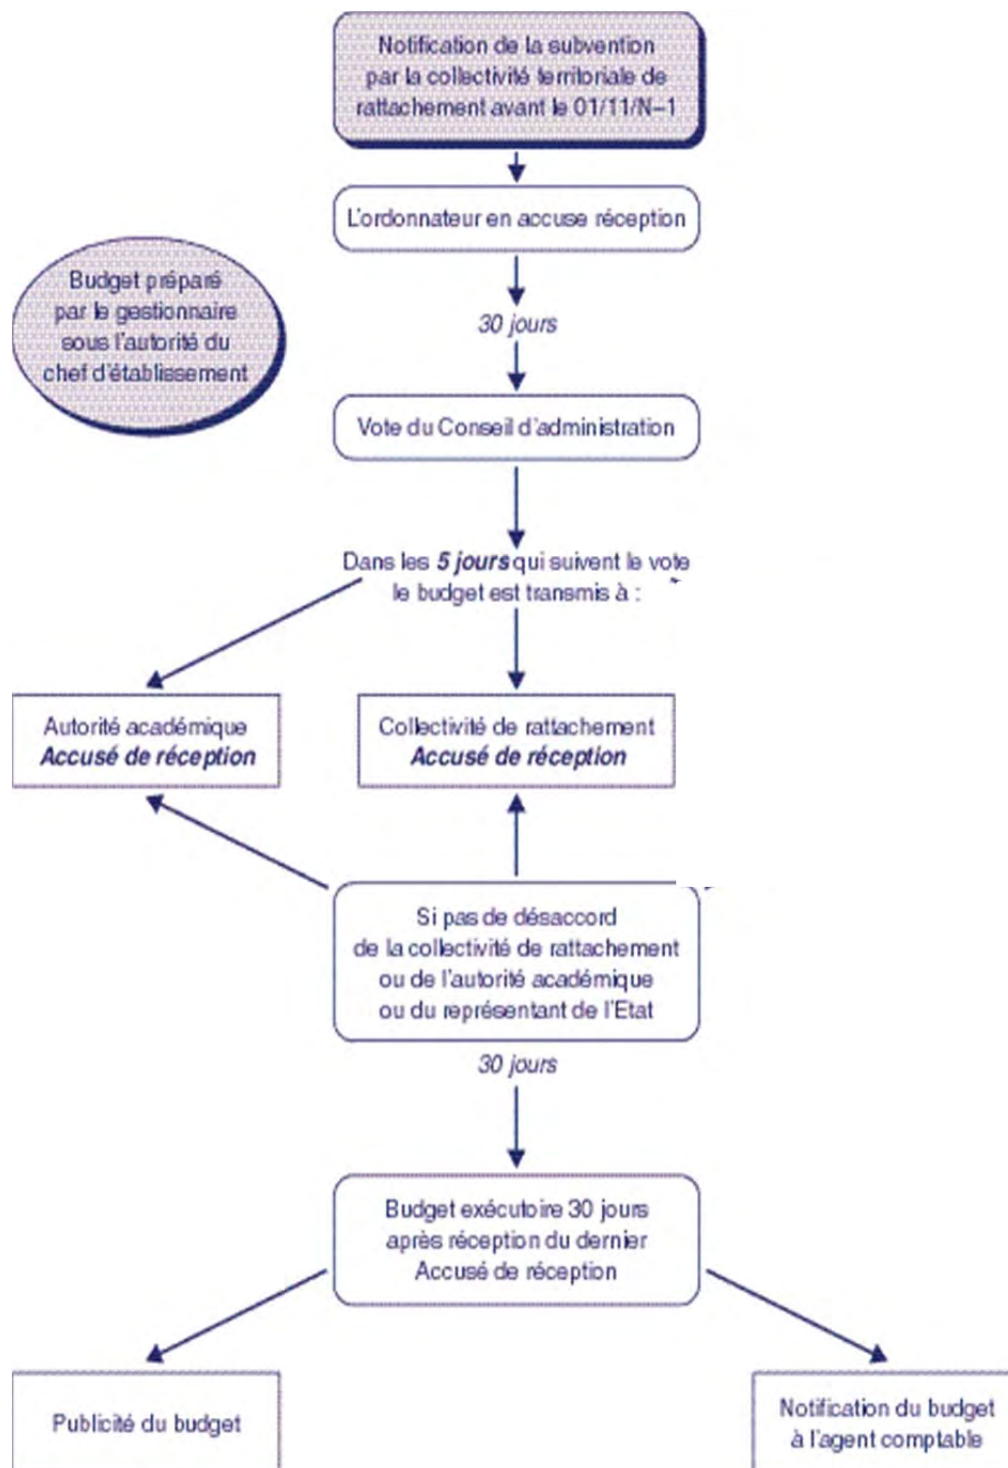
Notification de la subvention par la collectivité territoriale de rattachement avant le 01/11/N–1

L'ordonnateur en accuse réception

Budget préparé par le gestionnaire sous l'autorité du chef d'établissement

30 jours

Vote du Conseil d'administration

Dans les ***5 jours*** qui suivent le vote le budget est transmis à :

Autorité académique
***Accusé de réception***

Collectivité de rattachement
***Accusé de réception***

Si pas de désaccord de la collectivité de rattachement ou de l'autorité académique ou du représentant de l'Etat

30 jours

Budget exécutoire 30 jours après réception du dernier Accusé de réception

Publicité du budget

Notification du budget à l'agent comptable